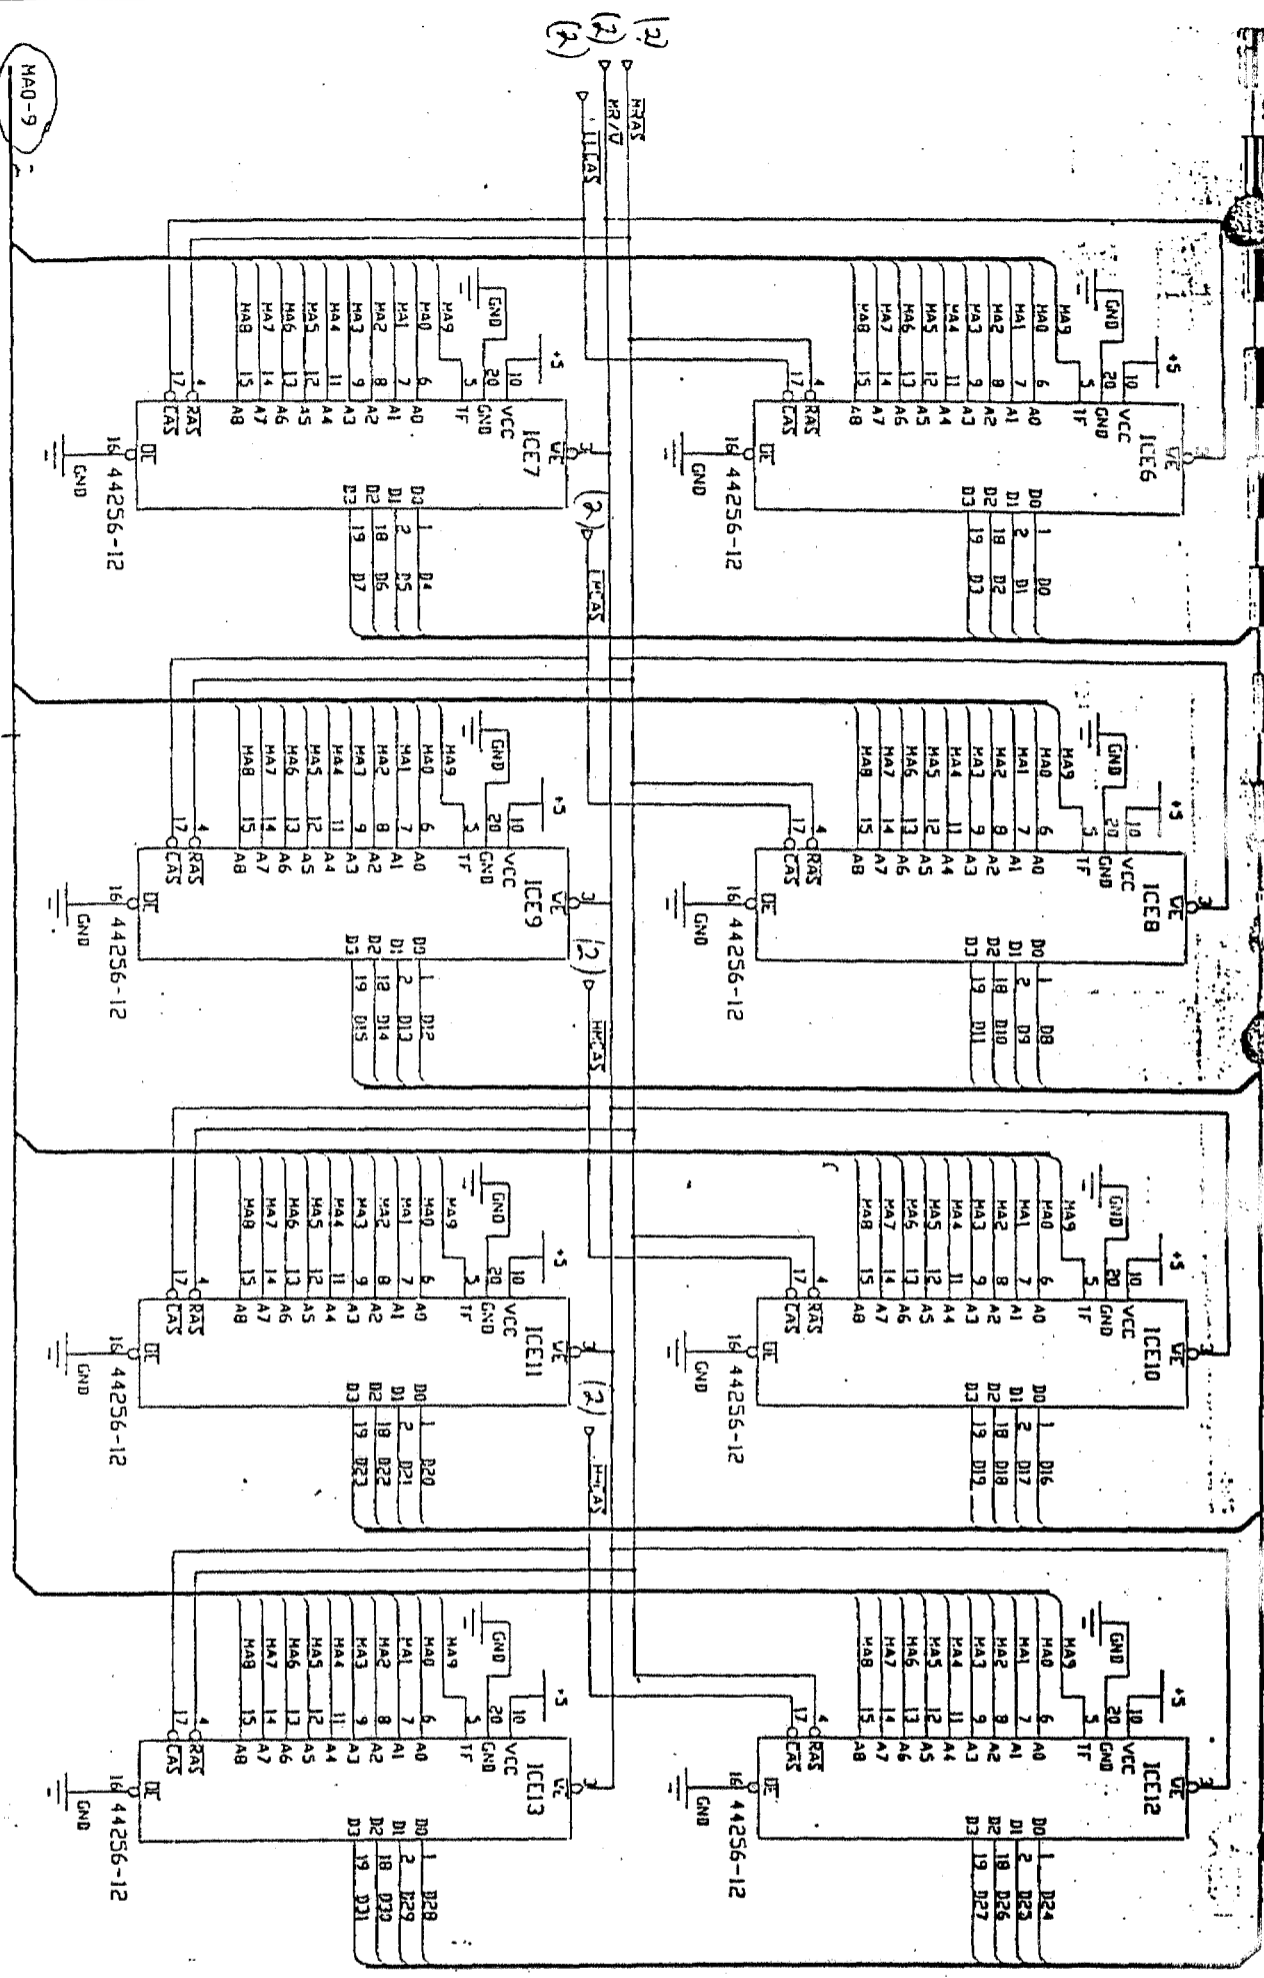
MA0-9

(2) (2) (2)
MRAS
MR/W
LLCAS

ICE6
44256-12
+5
10 VCC
20 GND
5 TF
GND
MA9
MA0 6 A0
MA1 7 A1
MA2 8 A2
MA3 9 A3
MA4 11 A4
MA5 12 A5
MA6 13 A6
MA7 14 A7
MA8 15 A8
4 RAS
17 CAS
3 WE
16 OE
GND
D0 1 D0
D1 2 D1
D2 18 D2
D3 19 D3

ICE7
44256-12
+5
10 VCC
20 GND
5 TF
GND
MA9
MA0 6 A0
MA1 7 A1
MA2 8 A2
MA3 9 A3
MA4 11 A4
MA5 12 A5
MA6 13 A6
MA7 14 A7
MA8 15 A8
4 RAS
17 CAS
3 WE
16 OE
GND
D0 1 D4
D1 2 D5
D2 18 D6
D3 19 D7
(2)
LMCAS

ICE8
44256-12
+5
10 VCC
20 GND
5 TF
GND
MA9
MA0 6 A0
MA1 7 A1
MA2 8 A2
MA3 9 A3
MA4 11 A4
MA5 12 A5
MA6 13 A6
MA7 14 A7
MA8 15 A8
4 RAS
17 CAS
3 WE
16 OE
GND
D0 1 D8
D1 2 D9
D2 18 D10
D3 19 D11

ICE9
44256-12
+5
10 VCC
20 GND
5 TF
GND
MA9
MA0 6 A0
MA1 7 A1
MA2 8 A2
MA3 9 A3
MA4 11 A4
MA5 12 A5
MA6 13 A6
MA7 14 A7
MA8 15 A8
4 RAS
17 CAS
3 WE
16 OE
GND
D0 1 D12
D1 2 D13
D2 18 D14
D3 19 D15
(2)
HMCAS

ICE10
44256-12
+5
10 VCC
20 GND
5 TF
GND
MA9
MA0 6 A0
MA1 7 A1
MA2 8 A2
MA3 9 A3
MA4 11 A4
MA5 12 A5
MA6 13 A6
MA7 14 A7
MA8 15 A8
4 RAS
17 CAS
3 WE
16 OE
GND
D0 1 D16
D1 2 D17
D2 18 D18
D3 19 D19

ICE11
44256-12
+5
10 VCC
20 GND
5 TF
GND
MA9
MA0 6 A0
MA1 7 A1
MA2 8 A2
MA3 9 A3
MA4 11 A4
MA5 12 A5
MA6 13 A6
MA7 14 A7
MA8 15 A8
4 RAS
17 CAS
3 WE
16 OE
GND
D0 1 D20
D1 2 D21
D2 18 D22
D3 19 D23
(2)
HHCAS

ICE12
44256-12
+5
10 VCC
20 GND
5 TF
GND
MA9
MA0 6 A0
MA1 7 A1
MA2 8 A2
MA3 9 A3
MA4 11 A4
MA5 12 A5
MA6 13 A6
MA7 14 A7
MA8 15 A8
4 RAS
17 CAS
3 WE
16 OE
GND
D0 1 D24
D1 2 D25
D2 18 D26
D3 19 D27

ICE13
44256-12
+5
10 VCC
20 GND
5 TF
GND
MA9
MA0 6 A0
MA1 7 A1
MA2 8 A2
MA3 9 A3
MA4 11 A4
MA5 12 A5
MA6 13 A6
MA7 14 A7
MA8 15 A8
4 RAS
17 CAS
3 WE
16 OE
GND
D0 1 D28
D1 2 D29
D2 18 D30
D3 19 D31